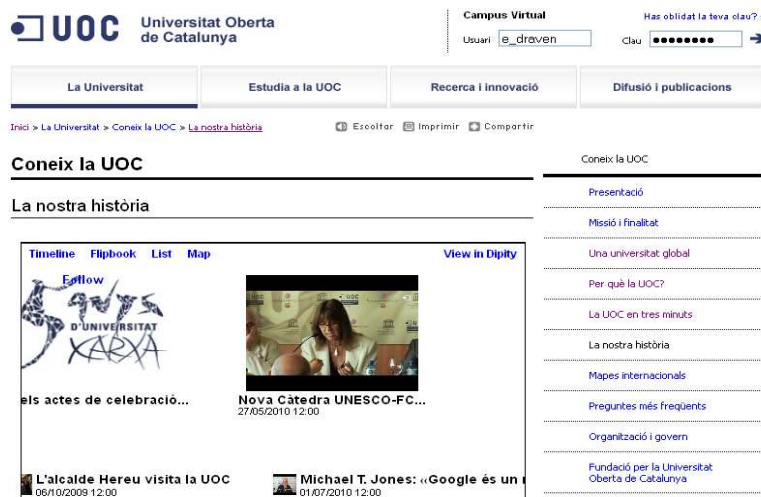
UOC Universitat Oberta de Catalunya

Campus Virtual
Usuari e_draven
Has oblidat la teva clau?
Clau ••••••••

La Universitat | Estudia a la UOC | Recerca i innovació | Difusió i publicacions

Inici > La Universitat > Coneix la UOC > La nostra història

Escoltar | Imprimir | Compartir

Coneix la UOC

La nostra història

Timeline Flipbook List Map
View in Dipity

Follow

ANYS D'UNIVERSITAT XARXA

els actes de celebració...

Nova Càtedra UNESCO-FC...
27/05/2010 12:00

L'alcalde Hereu visita la UOC
06/10/2009 12:00

Michael T. Jones: «Google és un
01/07/2010 12:00

Coneix la UOC
Presentació
Missió i finalitat
Una universitat global
Per què la UOC?
La UOC en tres minuts
La nostra història
Mapes internacionals
Preguntes més freqüents
Organització i govern
Fundació per la Universitat Oberta de Catalunya